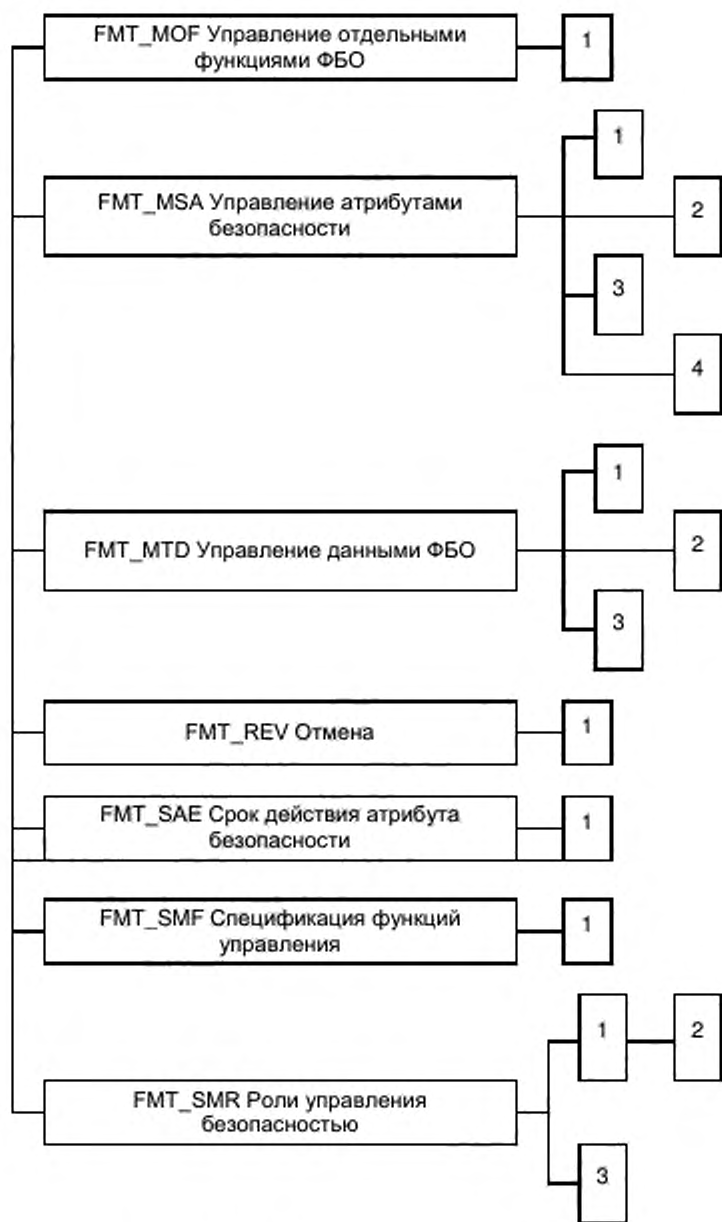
FMT_MOF Управление отдельными функциями ФБО

1

1

FMT_MSA Управление атрибутами безопасности

2

3

4

1

FMT_MTD Управление данными ФБО

2

3

FMT_REV Отмена

1

FMT_SAE Срок действия атрибута безопасности

1

FMT_SMF Спецификация функций управления

1

1

2

FMT_SMR Роли управления безопасностью

3